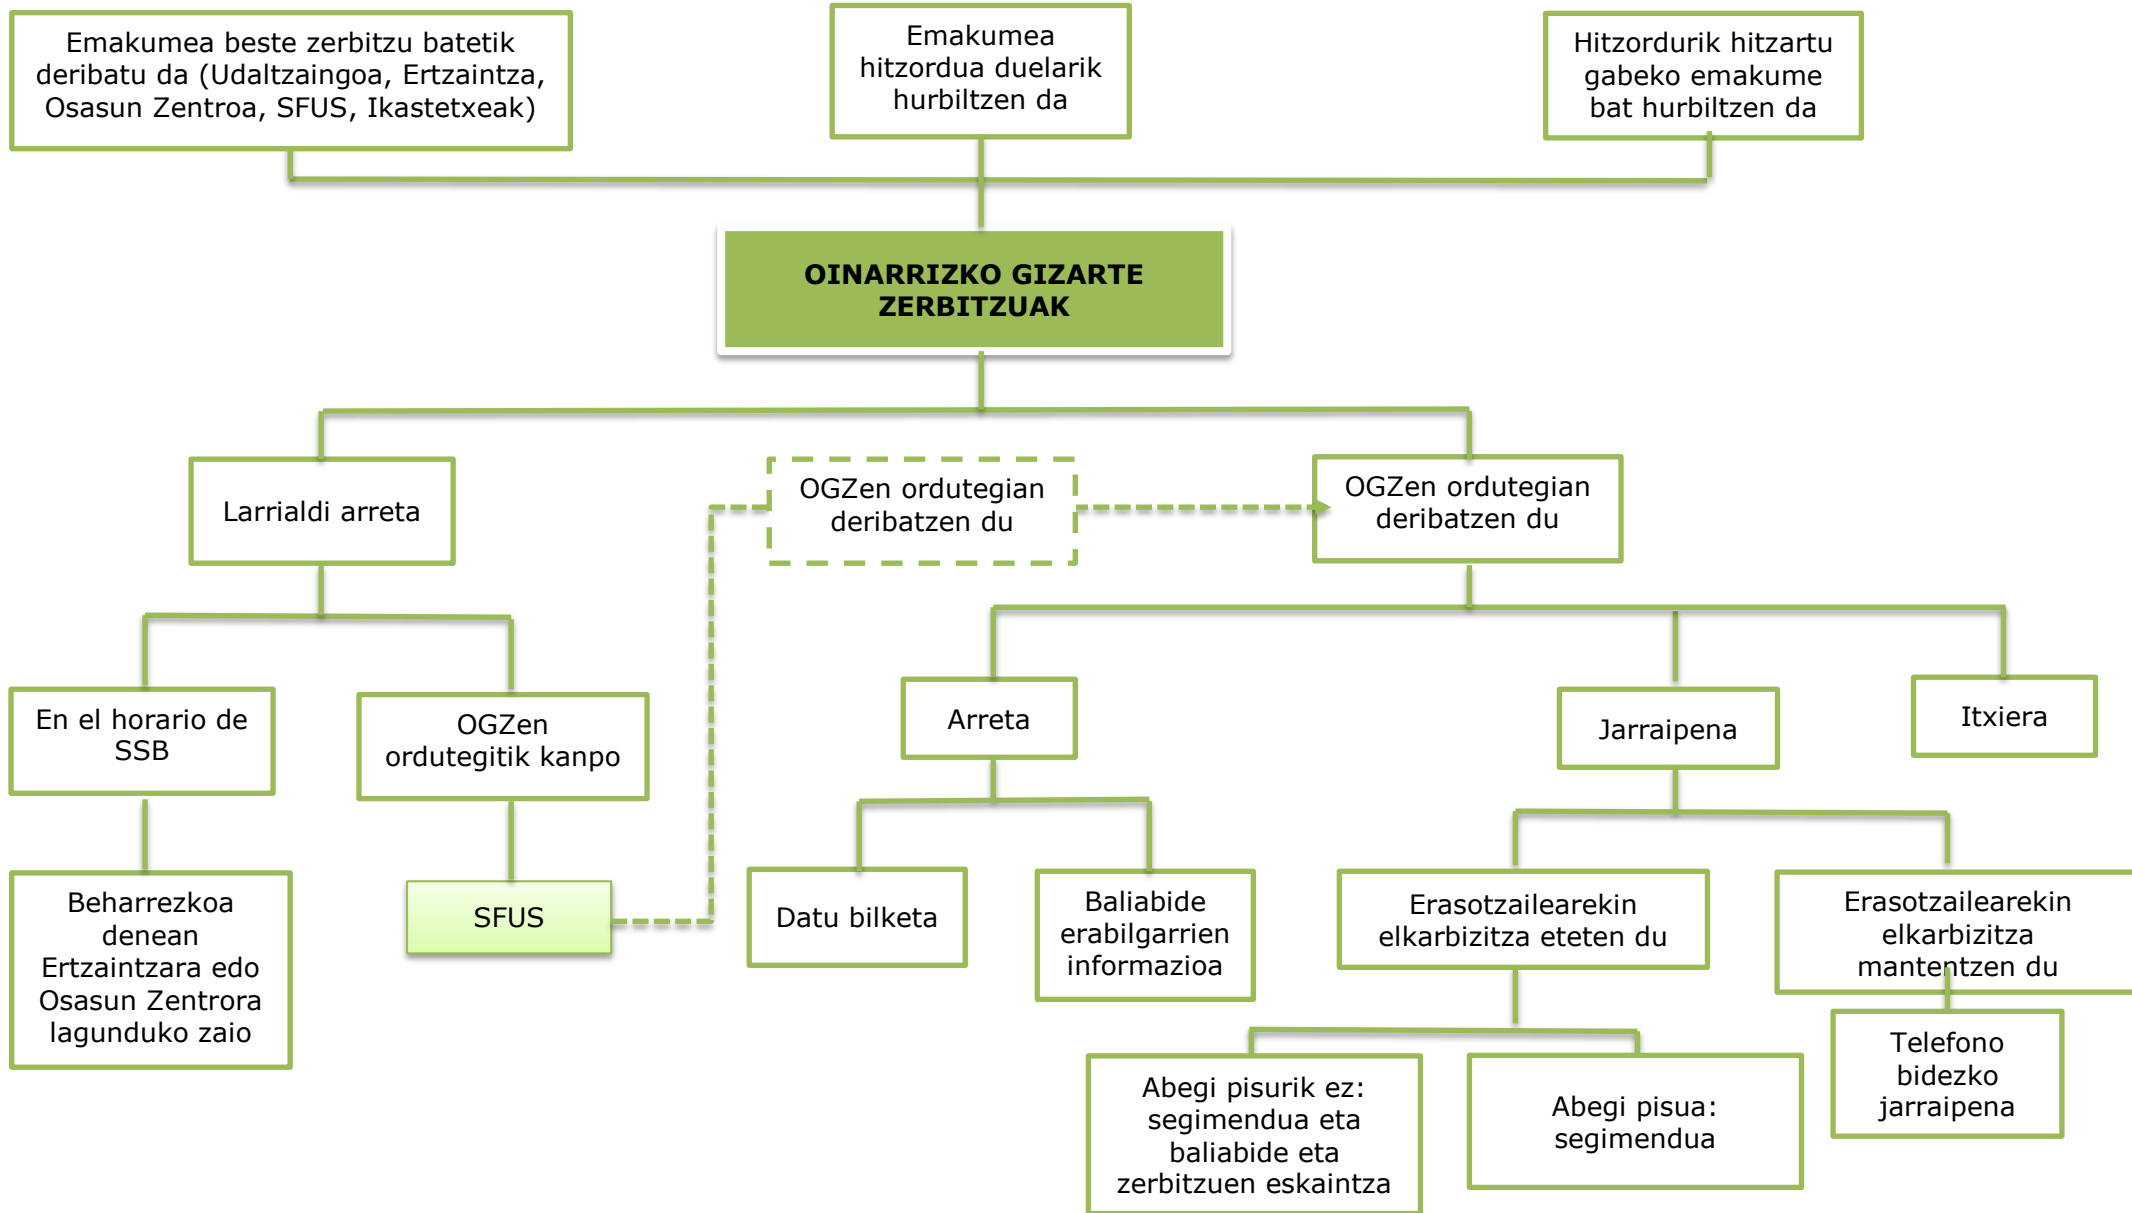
Emakumea beste zerbitzu batetik deribatu da (Udaltzaingoa, Ertzaintza, Osasun Zentroa, SFUS, Ikastetxeak)

Emakumea hitzordua duelarik hurbiltzen da

Hitzordurik hitzartu gabeko emakume bat hurbiltzen da

OINARRIZKO GIZARTE ZERBITZUAK

Larrialdi arreta

OGZen ordutegian deribatzen du

OGZen ordutegian deribatzen du

En el horario de SSB

OGZen ordutegitik kanpo

Beharrezkoa denean Ertzaintzara edo Osasun Zentrora lagunduko zaio

SFUS

Arreta

Jarraipena

Itxiera

Datu bilketa

Baliabide erabilgarrien informazioa

Erasotzailearekin elkarbizitza eteten du

Erasotzailearekin elkarbizitza mantentzen du

Abegi pisurik ez: segimendua eta baliabide eta zerbitzuen eskaintza

Abegi pisua: segimendua

Telefono bidezko jarraipena